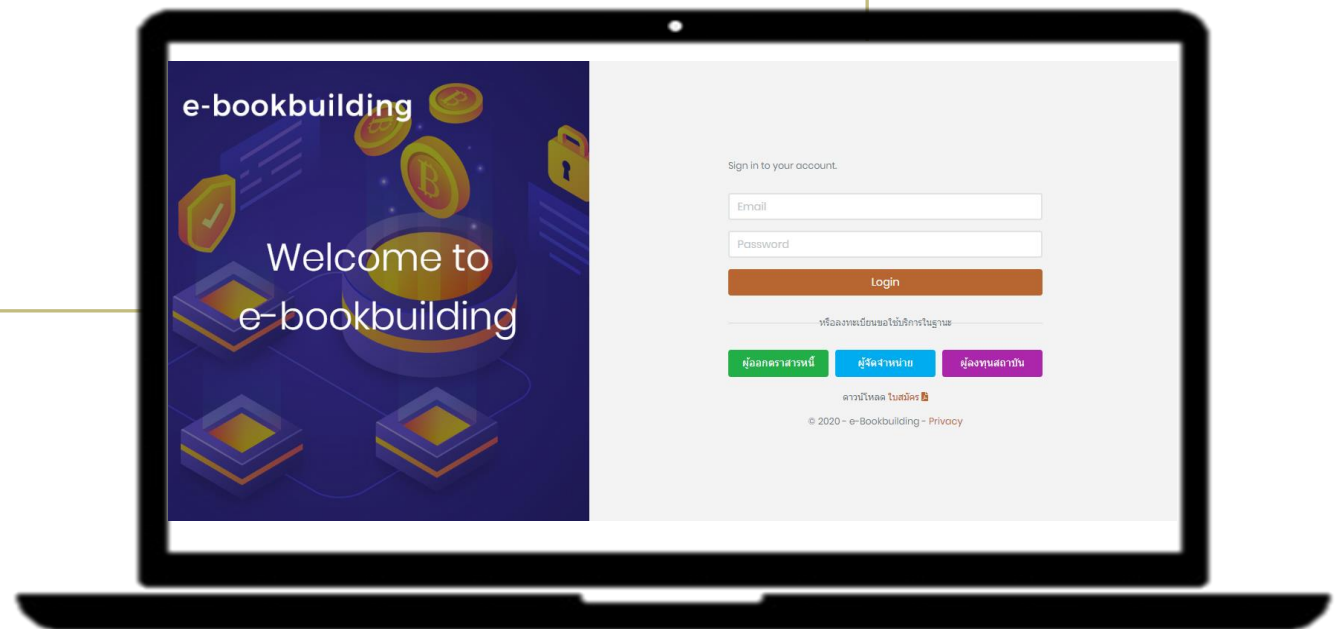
e-bookbuilding

Welcome to e-bookbuilding

Sign in to your account.

Email

Password

Login

หรือลงทะเบียนขอใช้บริการในฐานะ

ผู้ออกตราสารหนี้

ผู้จัดจำหน่าย

ผู้ลงทุนสถาบัน

ดาวน์โหลด ใบสมัคร

© 2020 - e-Bookbuilding - Privacy